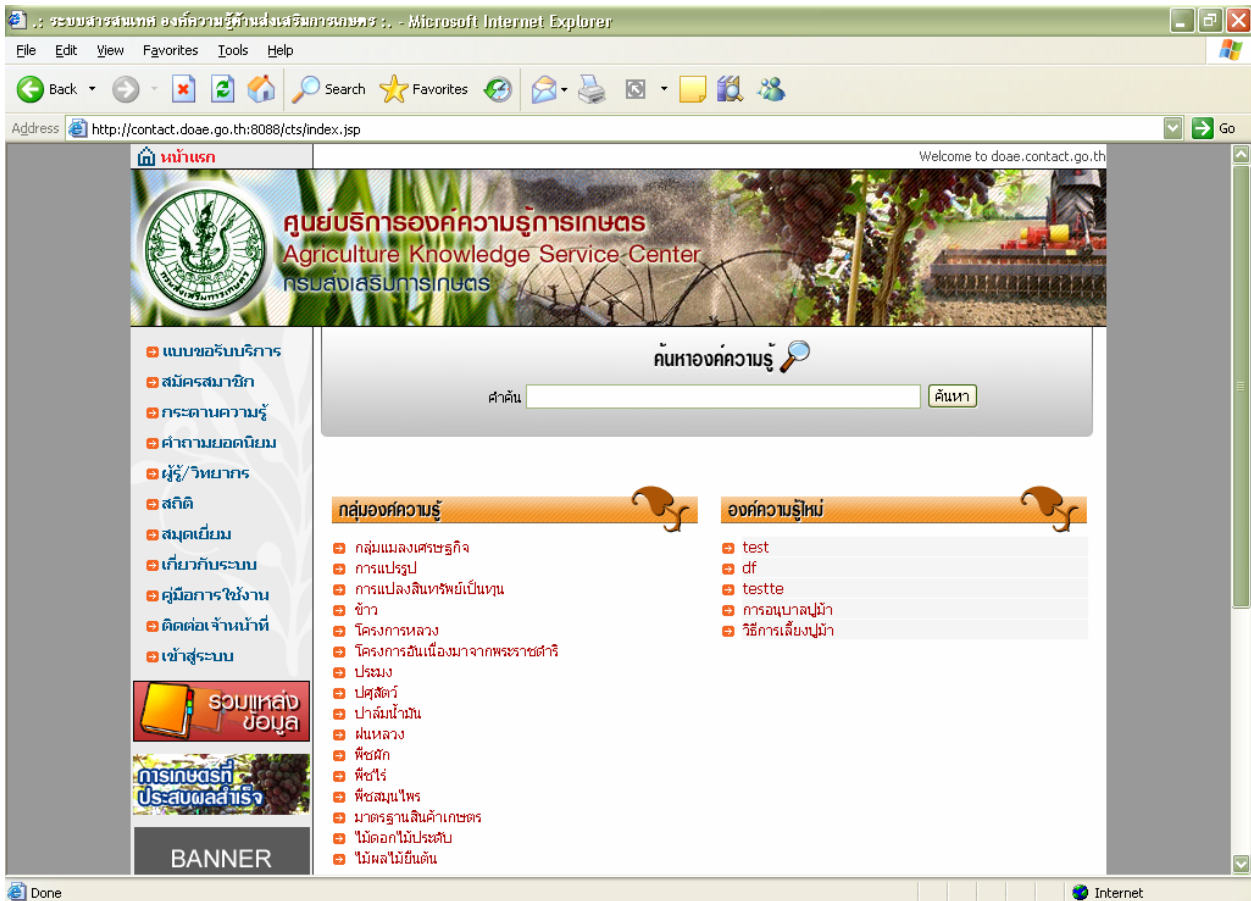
.: ระบบสารสนเทศ องค์ความรู้ด้านส่งเสริมการเกษตร :. - Microsoft Internet Explorer

File Edit View Favorites Tools Help

Back Search Favorites

Address http://contact.doae.go.th:8088/cts/index.jsp Go

หน้าแรก

Welcome to doae.contact.go.th

ศูนย์บริการองค์ความรู้การเกษตร
Agriculture Knowledge Service Center
กรมส่งเสริมการเกษตร

แบบขอรับบริการ
สมัครสมาชิก
กระดานความรู้
คำถามยอดนิยม
ผู้รู้/วิทยากร
สถิติ
สมุดเยี่ยม
เกี่ยวกับระบบ
คู่มือการใช้งาน
ติดต่อเจ้าหน้าที่
เข้าสู่ระบบ

รวมแหล่งข้อมูล

การเกษตรที่ประสบผลสำเร็จ

BANNER

ค้นหาองค์ความรู้

คำค้น ค้นหา

กลุ่มองค์ความรู้

กลุ่มแมลงเศรษฐกิจ
การแปรรูป
การแปลงสินทรัพย์เป็นทุน
ข้าว
โครงการหลวง
โครงการอันเนื่องมาจากพระราชดำริ
ประมง
ปศุสัตว์
ปาล์มน้ำมัน
ฝนหลวง
พืชผัก
พืชไร่
พืชสมุนไพร
มาตรฐานสินค้าเกษตร
ไม้ดอกไม้ประดับ
ไม้ผลไม้ยืนต้น

องค์ความรู้ใหม่

test
df
testte
การอนุบาลปูม้า
วิธีการเลี้ยงปูม้า

Done Internet